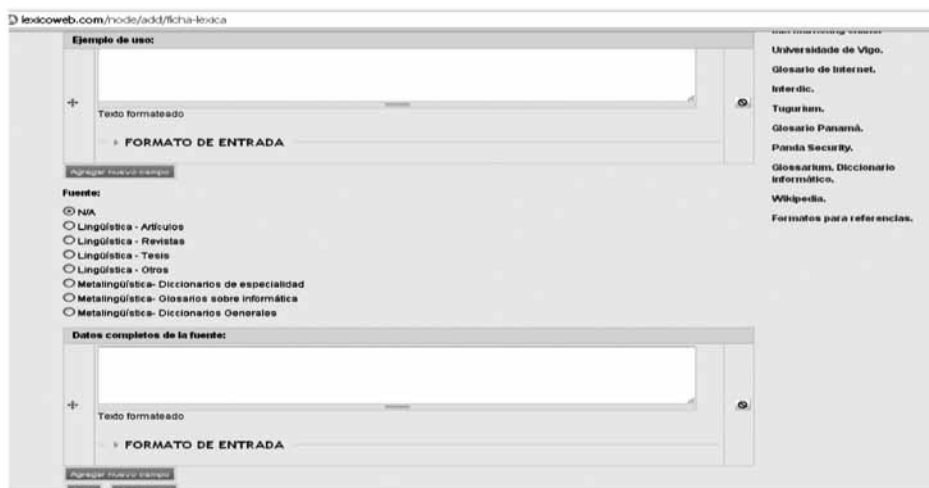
lexicoweb.com/node/add/ficha-lexica

Ejemplo de uso:

Texto formateado

FORMATO DE ENTRADA

Agregar nuevo campo

Fuente:

N/A
Lingüística - Artículos
Lingüística - Revistas
Lingüística - Tesis
Lingüística - Otros
Metalingüística- Diccionarios de especialidad
Metalingüística- Glosarios sobre informática
Metalingüística- Diccionarios Generales

Datos completos de la fuente:

Texto formateado

FORMATO DE ENTRADA

Agregar nuevo campo

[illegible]

Universidade de Vigo.
Glosario de Internet.
Interdic.
Tugurium.
Glosario Panamá.
Panda Security.
Glossarium. Diccionario informático.
Wikipedia.
Formatos para referencias.